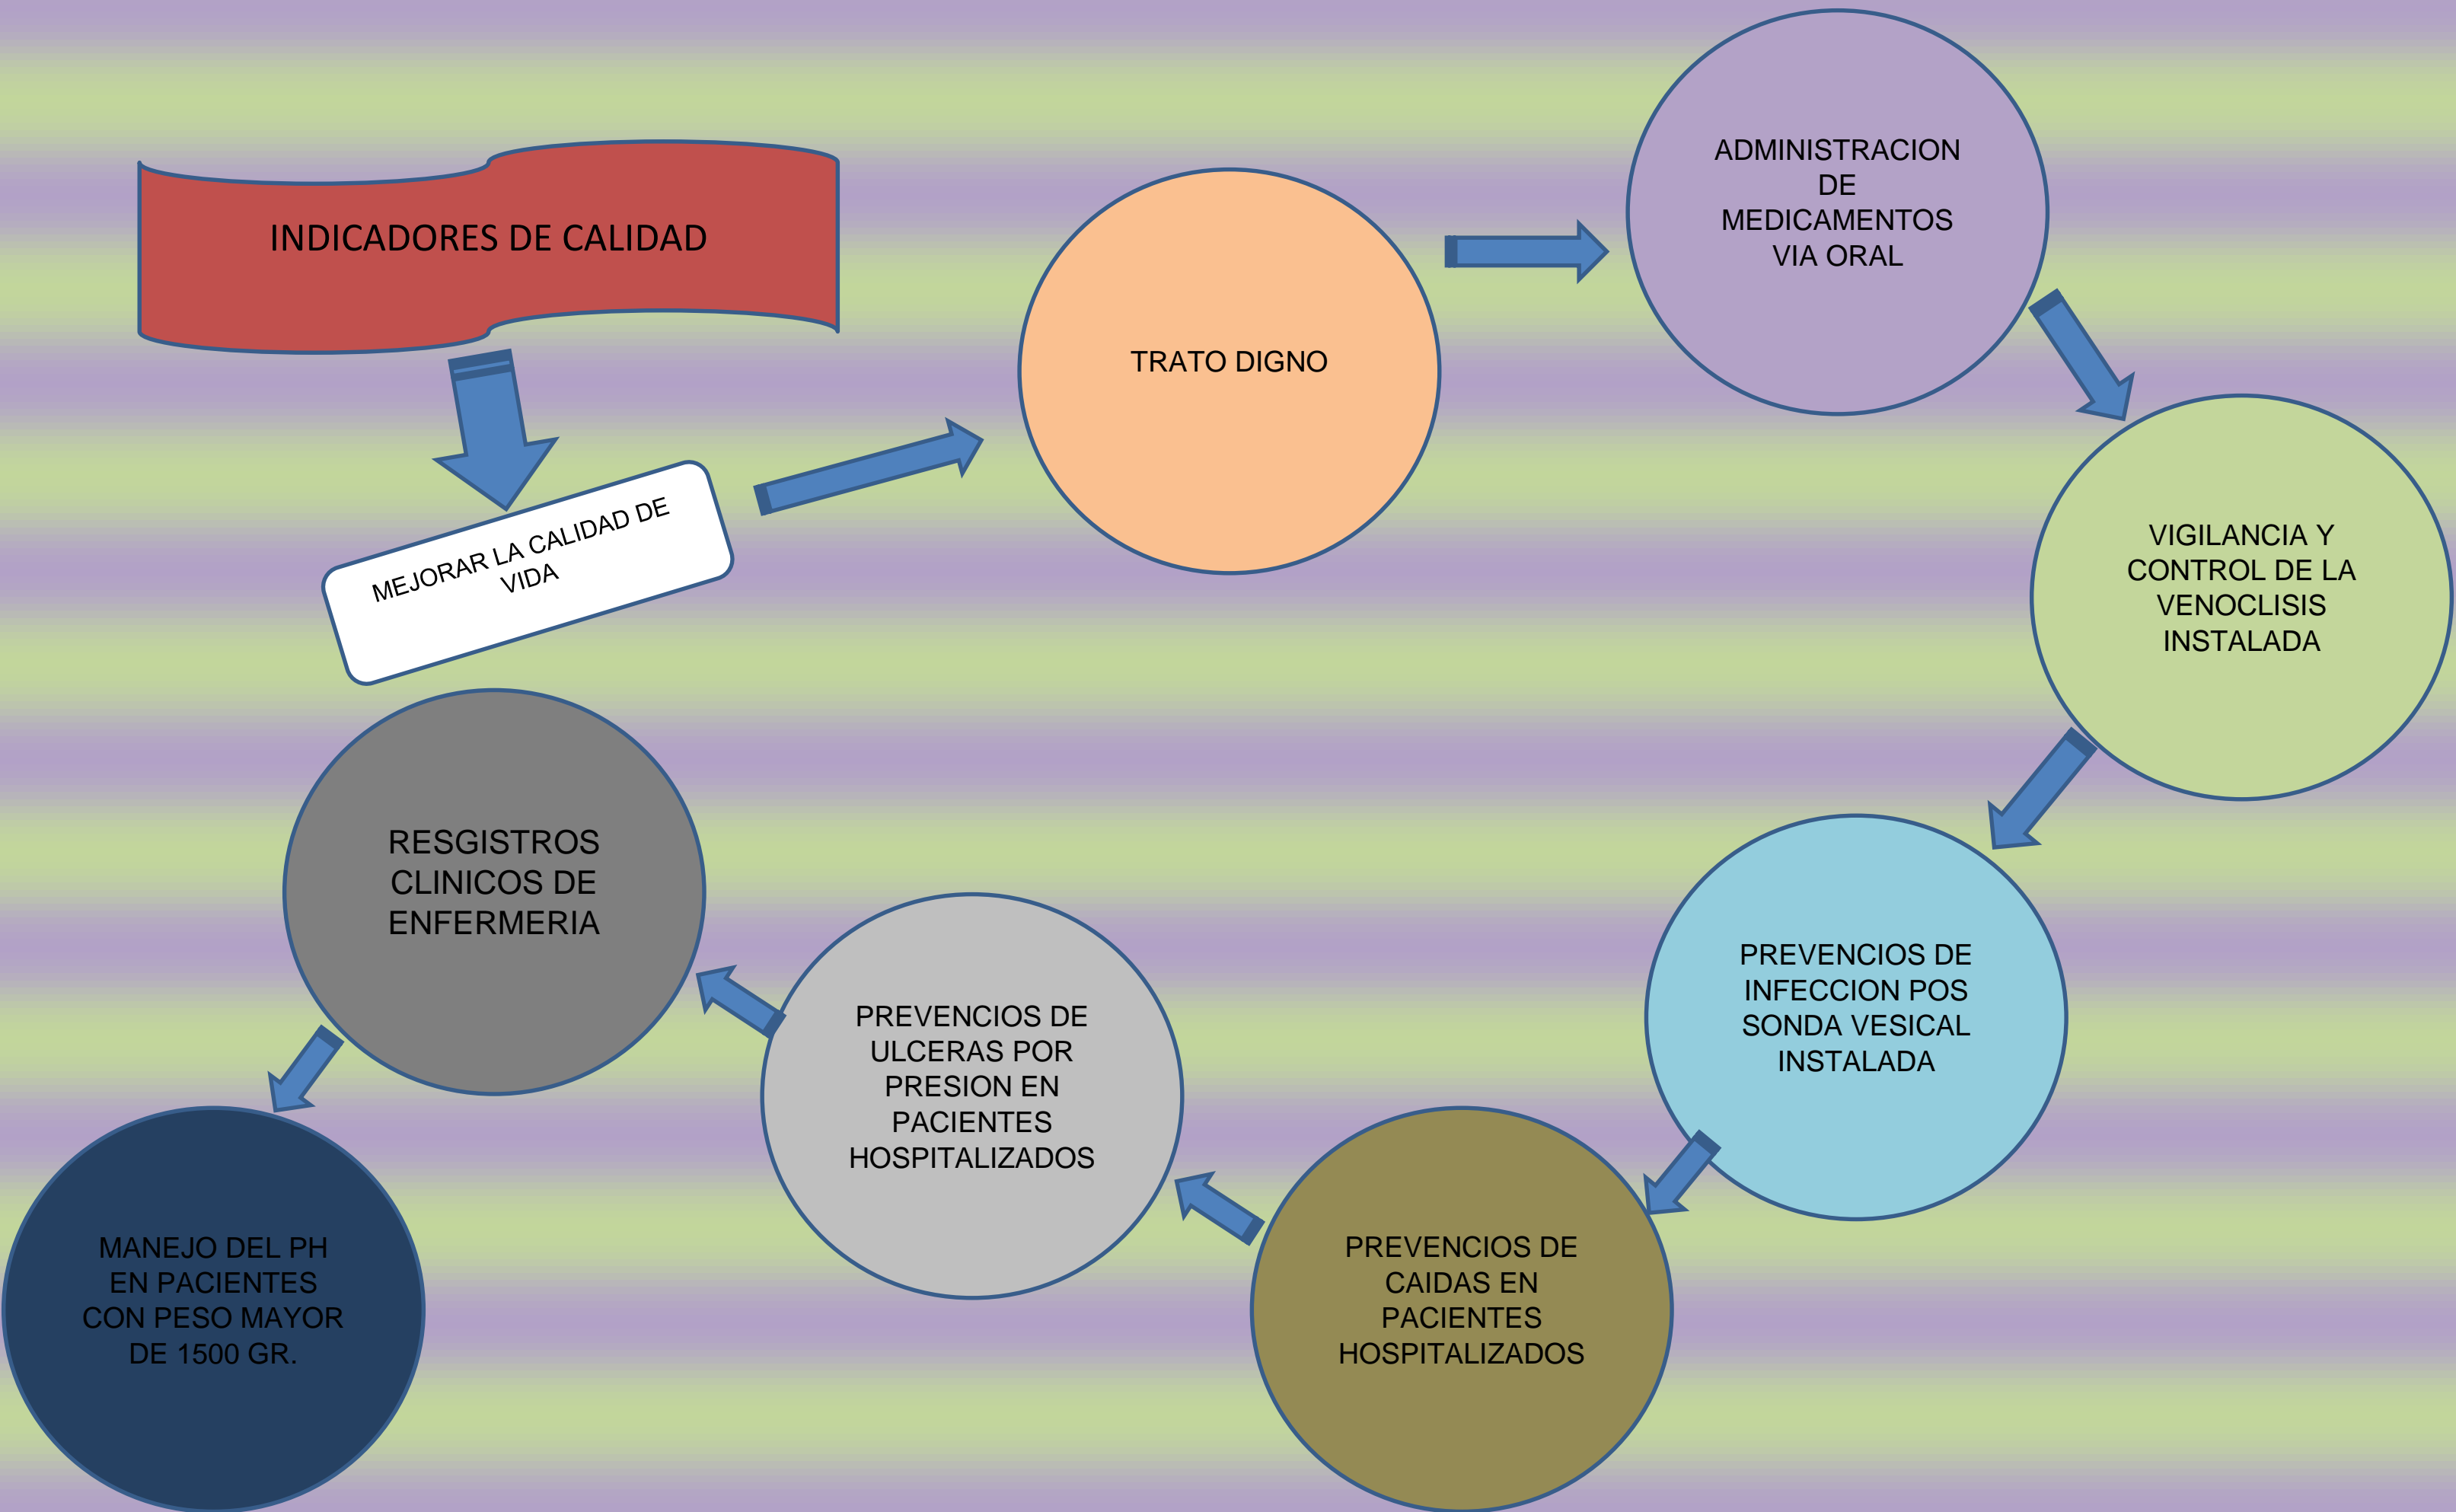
INDICADORES DE CALIDAD

MEJORAR LA CALIDAD DE VIDA

TRATO DIGNO

ADMINISTRACION DE MEDICAMENTOS VIA ORAL

VIGILANCIA Y CONTROL DE LA VENOCLISIS INSTALADA

PREVENCIOS DE INFECCION POS SONDA VESICAL INSTALADA

PREVENCIOS DE CAIDAS EN PACIENTES HOSPITALIZADOS

PREVENCIOS DE ULCERAS POR PRESION EN PACIENTES HOSPITALIZADOS

RESGISTROS CLINICOS DE ENFERMERIA

MANEJO DEL PH EN PACIENTES CON PESO MAYOR DE 1500 GR.